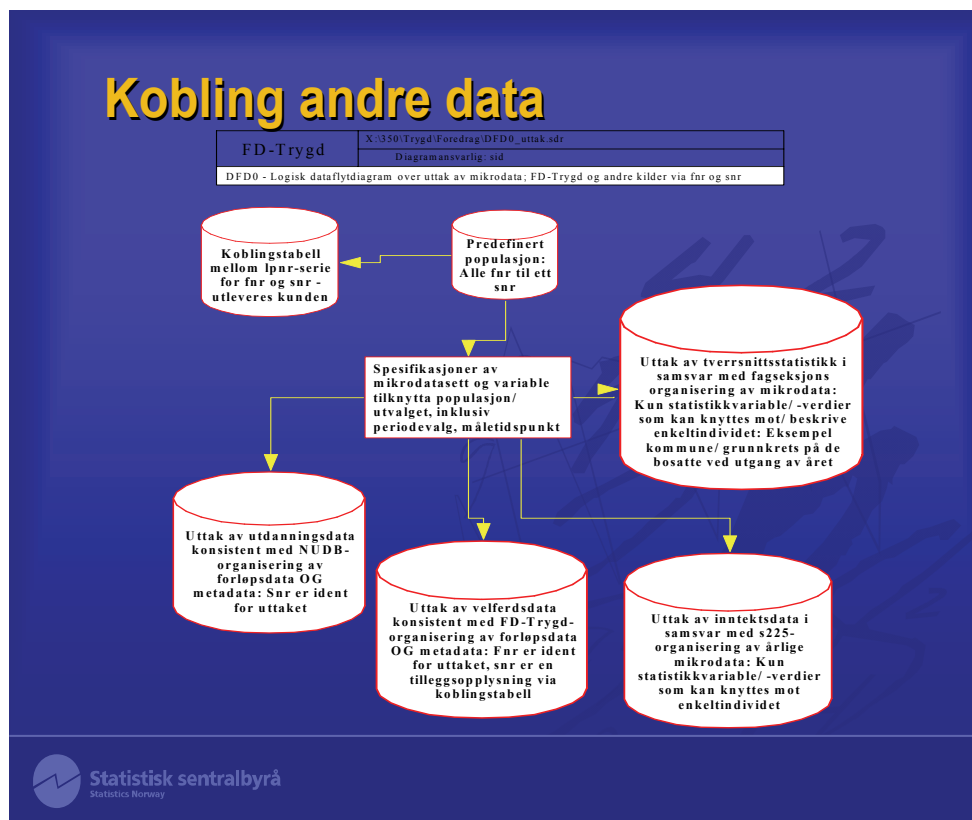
Kobling andre data

| FD-Trygd | X:\350\Trygd\Foredrag\DFD0_uttak.sdr |
|---|---|
| | Diagramansvarlig: sid |

DFD0 - Logisk dataflytdiagram over uttak av mikrodata; FD-Trygd og andre kilder via fnr og snr

Koblingstabell mellom lpnr-serie for fnr og snr - utleveres kunden

Predefinert populasjon: Alle fnr til ett snr

Uttak av tverrsnittsstatistikk i samsvar med fagseksjons organisering av mikrodata: Kun statistikkvariable/ -verdier som kan knyttes mot/ beskrive enkeltindividet: Eksempel kommune/ grunnkrets på de bosatte ved utgang av året

Spesifikasjoner av mikrodatasett og variable tilknytta populasjon/ utvalget, inklusiv periodevalg, måletidspunkt

Uttak av utdanningsdata konsistent med NUDB-organisering av forløpsdata OG metadata: Snr er ident for uttaket

Uttak av velferdsdata konsistent med FD-Trygd-organisering av forløpsdata OG metadata: Fnr er ident for uttaket, snr er en tilleggsopplysning via koblingstabell

Uttak av inntektsdata i samsvar med s225-organisering av årlige mikrodata: Kun statistikkvariable/ -verdier som kan knyttes mot enkeltindividet

Statistisk sentralbyrå
Statistics Norway